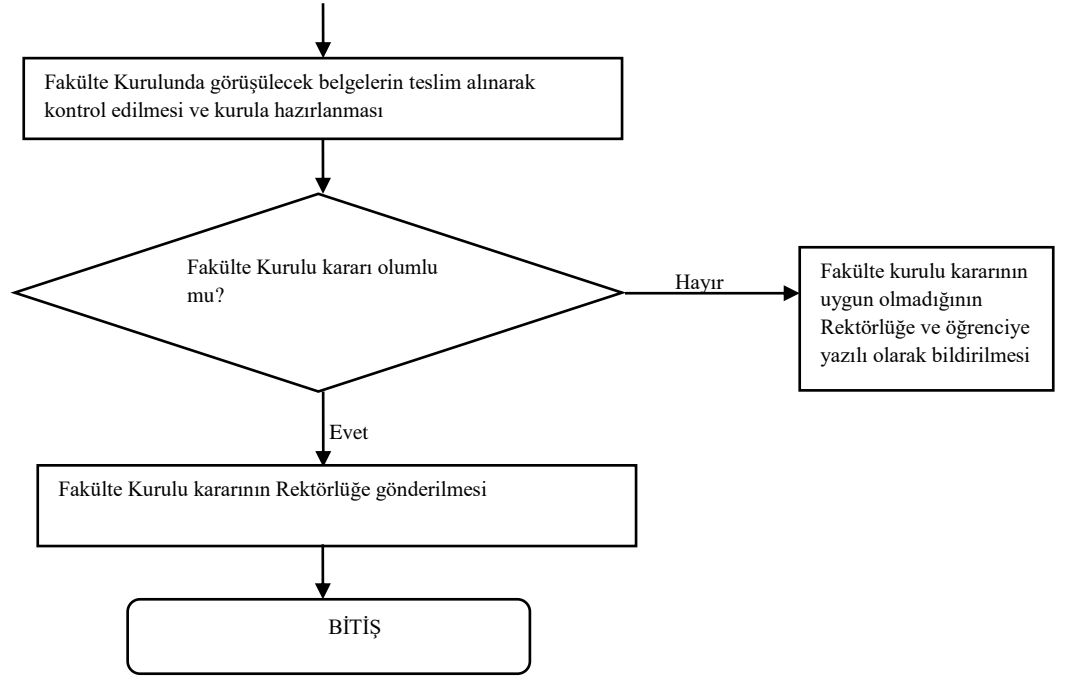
Fakülte Kurulunda görüşülecek belgelerin teslim alınarak kontrol edilmesi ve kurula hazırlanması

Fakülte Kurulu kararı olumlu mu?

Hayır

Fakülte kurulu kararının uygun olmadığının Rektörlüğe ve öğrenciye yazılı olarak bildirilmesi

Evet

Fakülte Kurulu kararının Rektörlüğe gönderilmesi

BİTİŞ